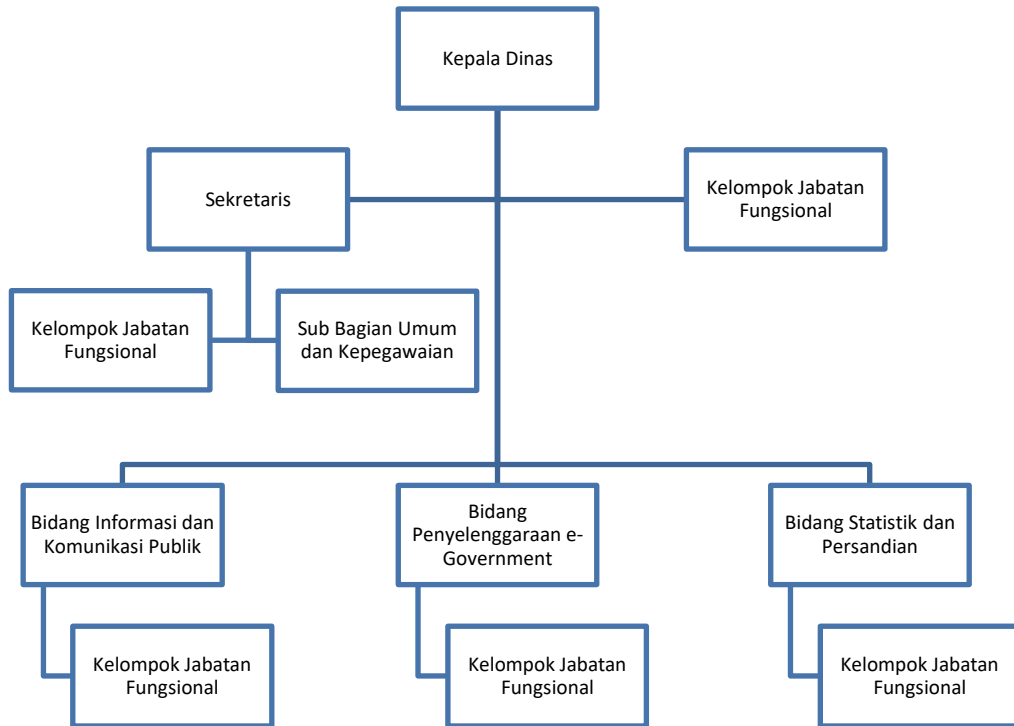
Kepala Dinas

Sekretaris

Kelompok Jabatan Fungsional

Kelompok Jabatan Fungsional

Sub Bagian Umum dan Kepegawaian

Bidang Informasi dan Komunikasi Publik

Bidang Penyelenggaraan e-Government

Bidang Statistik dan Persandian

Kelompok Jabatan Fungsional

Kelompok Jabatan Fungsional

Kelompok Jabatan Fungsional